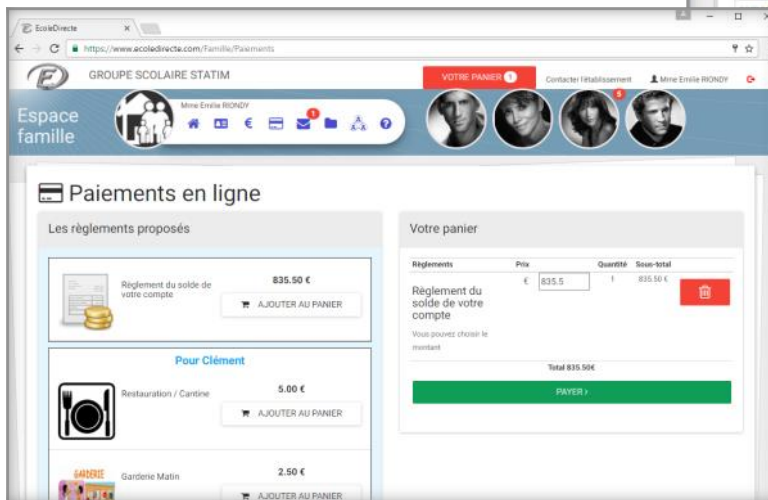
EcoleDirecte ×

https://www.ecoledirecte.com/Famille/Paiements

GROUPE SCOLAIRE STATIM

VOTRE PANIER 1

Contacter l'établissement

Mme Emilie RIONDY

Espace famille

Mme Emilie RIONDY

Paiements en ligne

Les règlements proposés

Règlement du solde de votre compte

835.50 €

AJOUTER AU PANIER

Pour Clément

Restauration / Cantine

5.00 €

AJOUTER AU PANIER

GARDERIE

Garderie Matin

2.50 €

AJOUTER AU PANIER

Votre panier

| Règlements | Prix | Quantité | Sous-total |
|---|---|---|---|
| Règlement du solde de votre compte<br>Vous pouvez choisir le montant | € 835.5 | 1 | 835.50 € |

Total 835.50€

PAYER ›